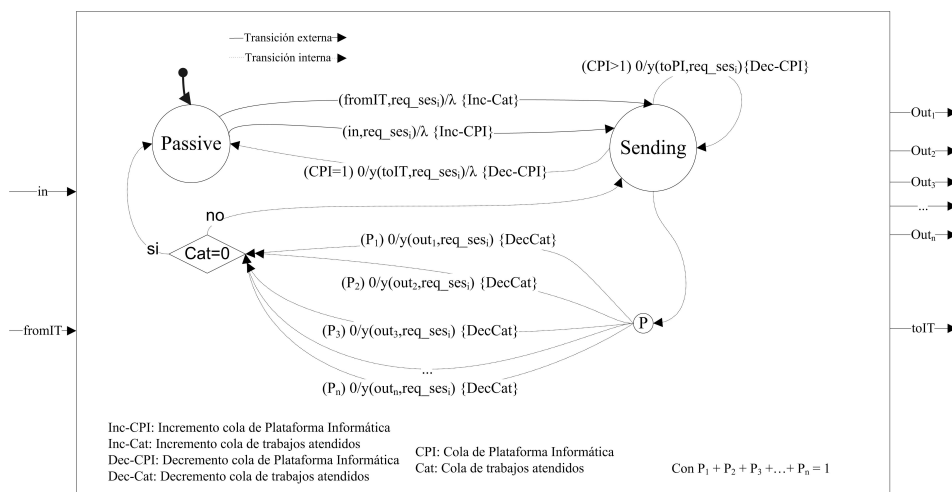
Transición externa
Transición interna

(CPI>1) 0/y(toPI,req_ses$_i$){Dec-CPI}

(fromIT,req_ses$_i$)/λ {Inc-Cat}

(in,req_ses$_i$)/λ {Inc-CPI}

(CPI=1) 0/y(toIT,req_ses$_i$)/λ {Dec-CPI}

Passive

Sending

in

fromIT

no

si

Cat=0

(P$_1$) 0/y(out$_1$,req_ses$_i$) {DecCat}

(P$_2$) 0/y(out$_2$,req_ses$_i$) {DecCat}

(P$_3$) 0/y(out$_3$,req_ses$_i$) {DecCat}

...

(P$_n$) 0/y(out$_n$,req_ses$_i$) {DecCat}

P

Out$_1$
Out$_2$
Out$_3$
...
Out$_n$
toIT

Inc-CPI: Incremento cola de Plataforma Informática
Inc-Cat: Incremento cola de trabajos atendidos
Dec-CPI: Decremento cola de Plataforma Informática
Dec-Cat: Decremento cola de trabajos atendidos

CPI: Cola de Plataforma Informática
Cat: Cola de trabajos atendidos

Con $P_1 + P_2 + P_3 + \ldots + P_n = 1$